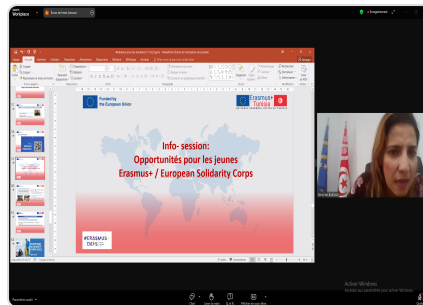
Workplace

Funded by the European Union

Erasmus+ Tunisia

Info- session:
Opportunités pour les jeunes
Erasmus+ / European Solidarity Corps

#ERASMUS DAYS

Activer Windows
Accédez aux paramètres pour activer Windows.